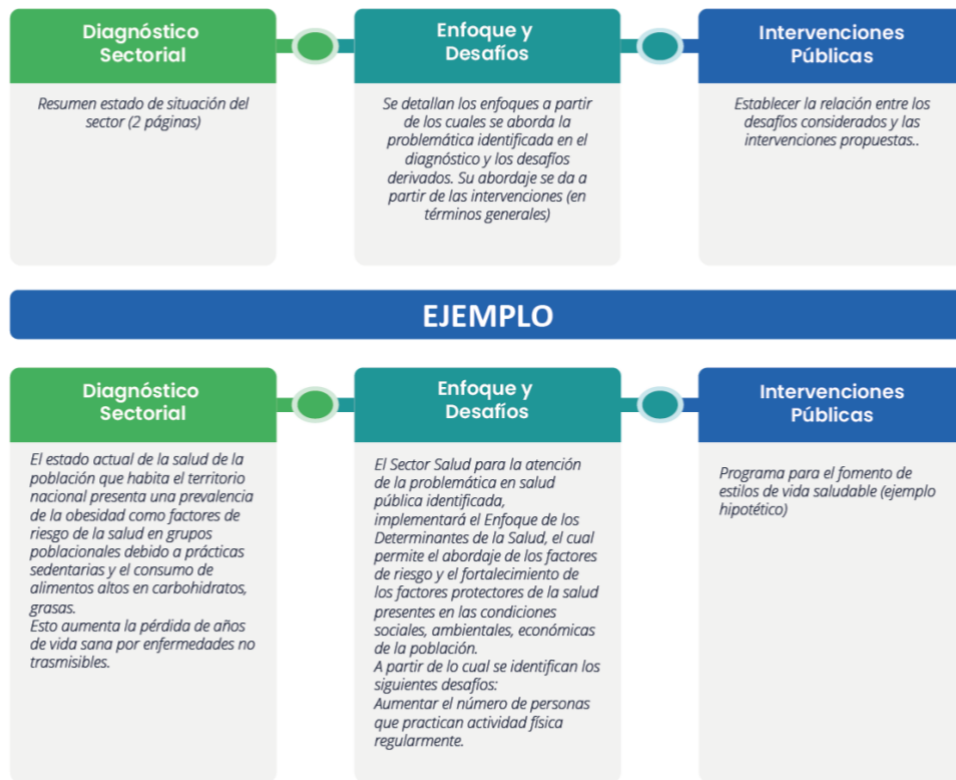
Diagnóstico Sectorial

Resumen estado de situación del sector (2 páginas)

Enfoque y Desafíos

Se detallan los enfoques a partir de los cuales se aborda la problemática identificada en el diagnóstico y los desafíos derivados. Su abordaje se da a partir de las intervenciones (en términos generales)

Intervenciones Públicas

Establecer la relación entre los desafíos considerados y las intervenciones propuestas..

EJEMPLO

Diagnóstico Sectorial

El estado actual de la salud de la población que habita el territorio nacional presenta una prevalencia de la obesidad como factores de riesgo de la salud en grupos poblacionales debido a prácticas sedentarias y el consumo de alimentos altos en carbohidratos, grasas.
Esto aumenta la pérdida de años de vida sana por enfermedades no trasmisibles.

Enfoque y Desafíos

El Sector Salud para la atención de la problemática en salud pública identificada, implementará el Enfoque de los Determinantes de la Salud, el cual permite el abordaje de los factores de riesgo y el fortalecimiento de los factores protectores de la salud presentes en las condiciones sociales, ambientales, económicas de la población.
A partir de lo cual se identifican los siguientes desafíos:
Aumentar el número de personas que practican actividad física regularmente.

Intervenciones Públicas

Programa para el fomento de estilos de vida saludable (ejemplo hipotético)